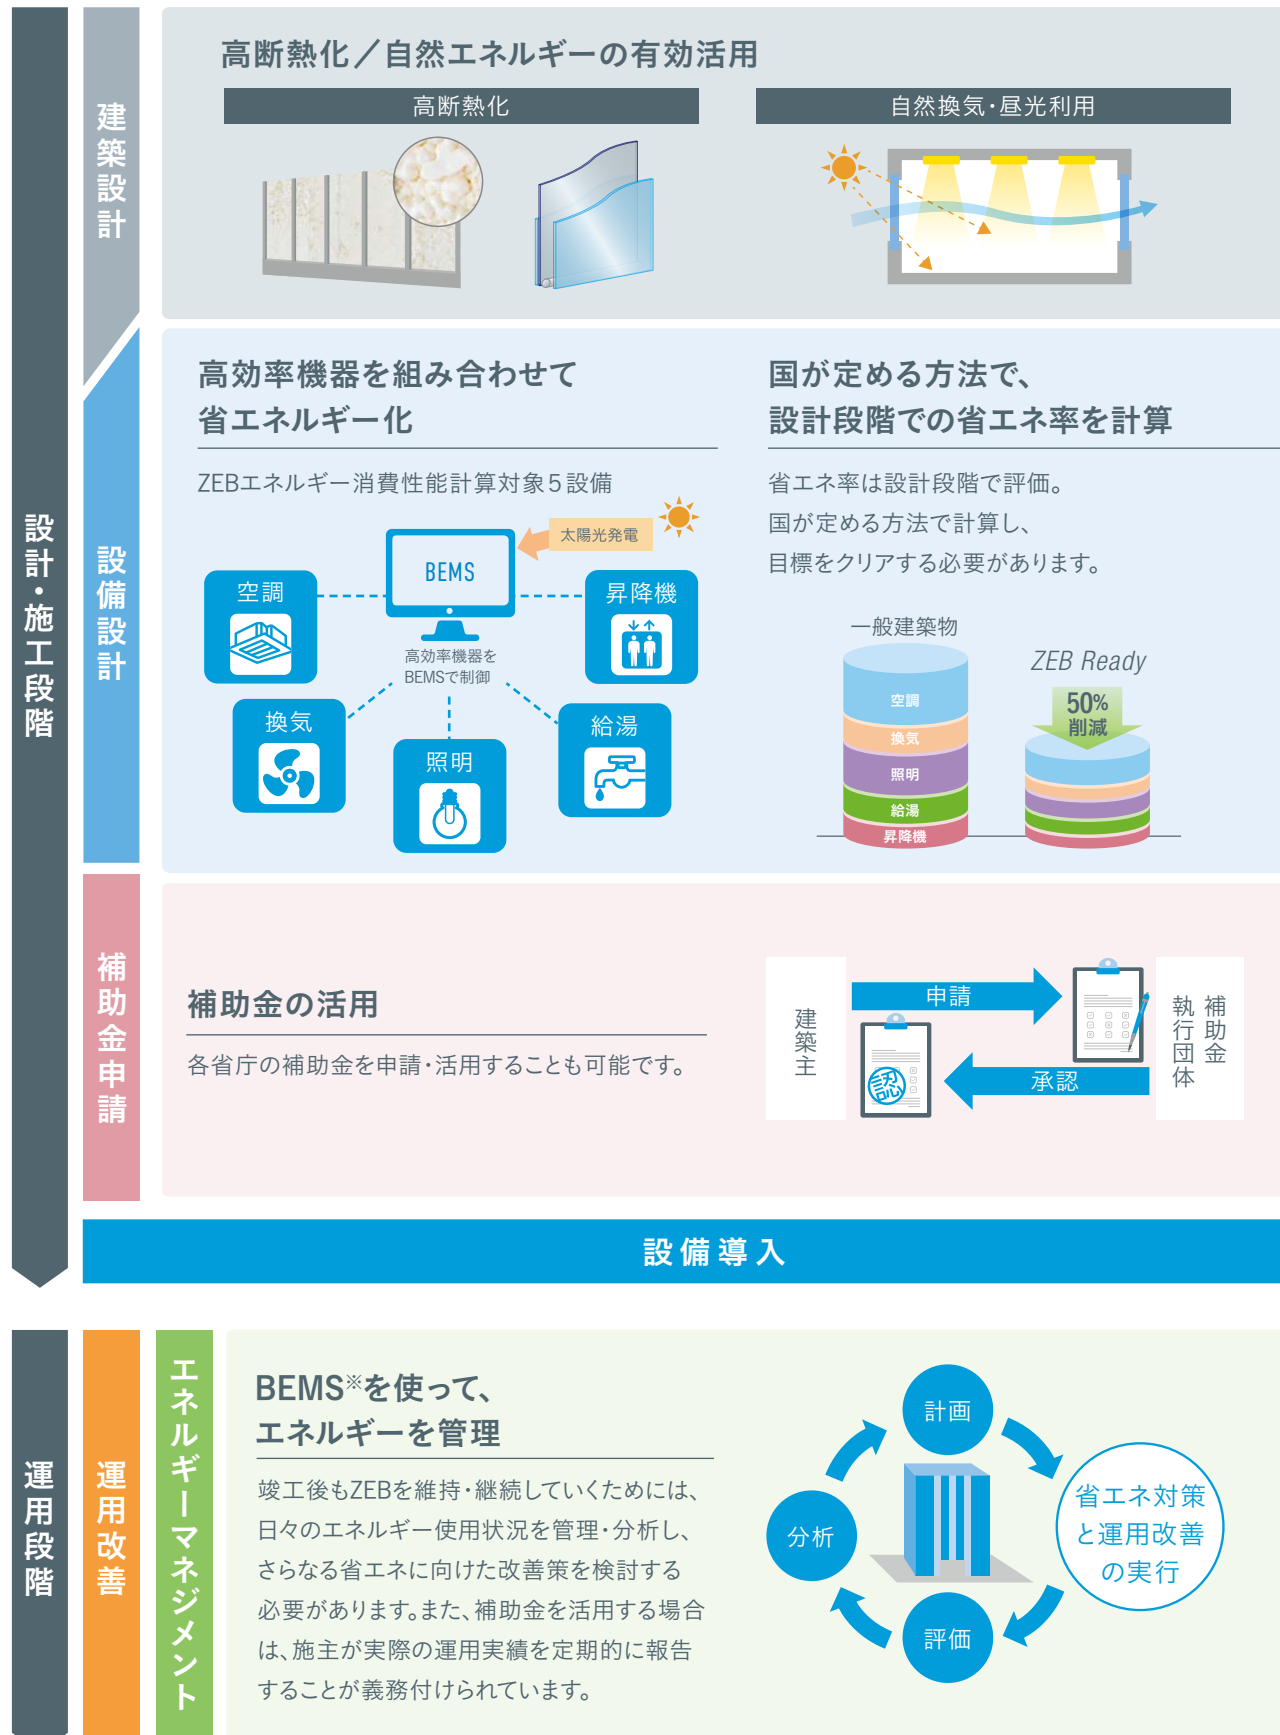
設計・施工段階

建築設計

高断熱化／自然エネルギーの有効活用

高断熱化

自然換気･昼光利用

設備設計

高効率機器を組み合わせて
省エネルギー化

ZEBエネルギー消費性能計算対象５設備

太陽光発電

BEMS

高効率機器を
BEMSで制御

空調

昇降機

換気

照明

給湯

国が定める方法で、
設計段階での省エネ率を計算

省エネ率は設計段階で評価。
国が定める方法で計算し、
目標をクリアする必要があります。

一般建築物

ZEB Ready

50%
削減

空調
換気
照明
給湯
昇降機

補助金申請

補助金の活用

各省庁の補助金を申請･活用することも可能です。

建築主

申請

承認

補助金執行団体

設備導入

運用段階

運用改善

エネルギーマネジメント

BEMS※を使って、
エネルギーを管理

竣工後もZEBを維持･継続していくためには、日々のエネルギー使用状況を管理･分析し、さらなる省エネに向けた改善策を検討する必要があります。また、補助金を活用する場合は、施主が実際の運用実績を定期的に報告することが義務付けられています。

計画

分析

評価

省エネ対策と運用改善の実行